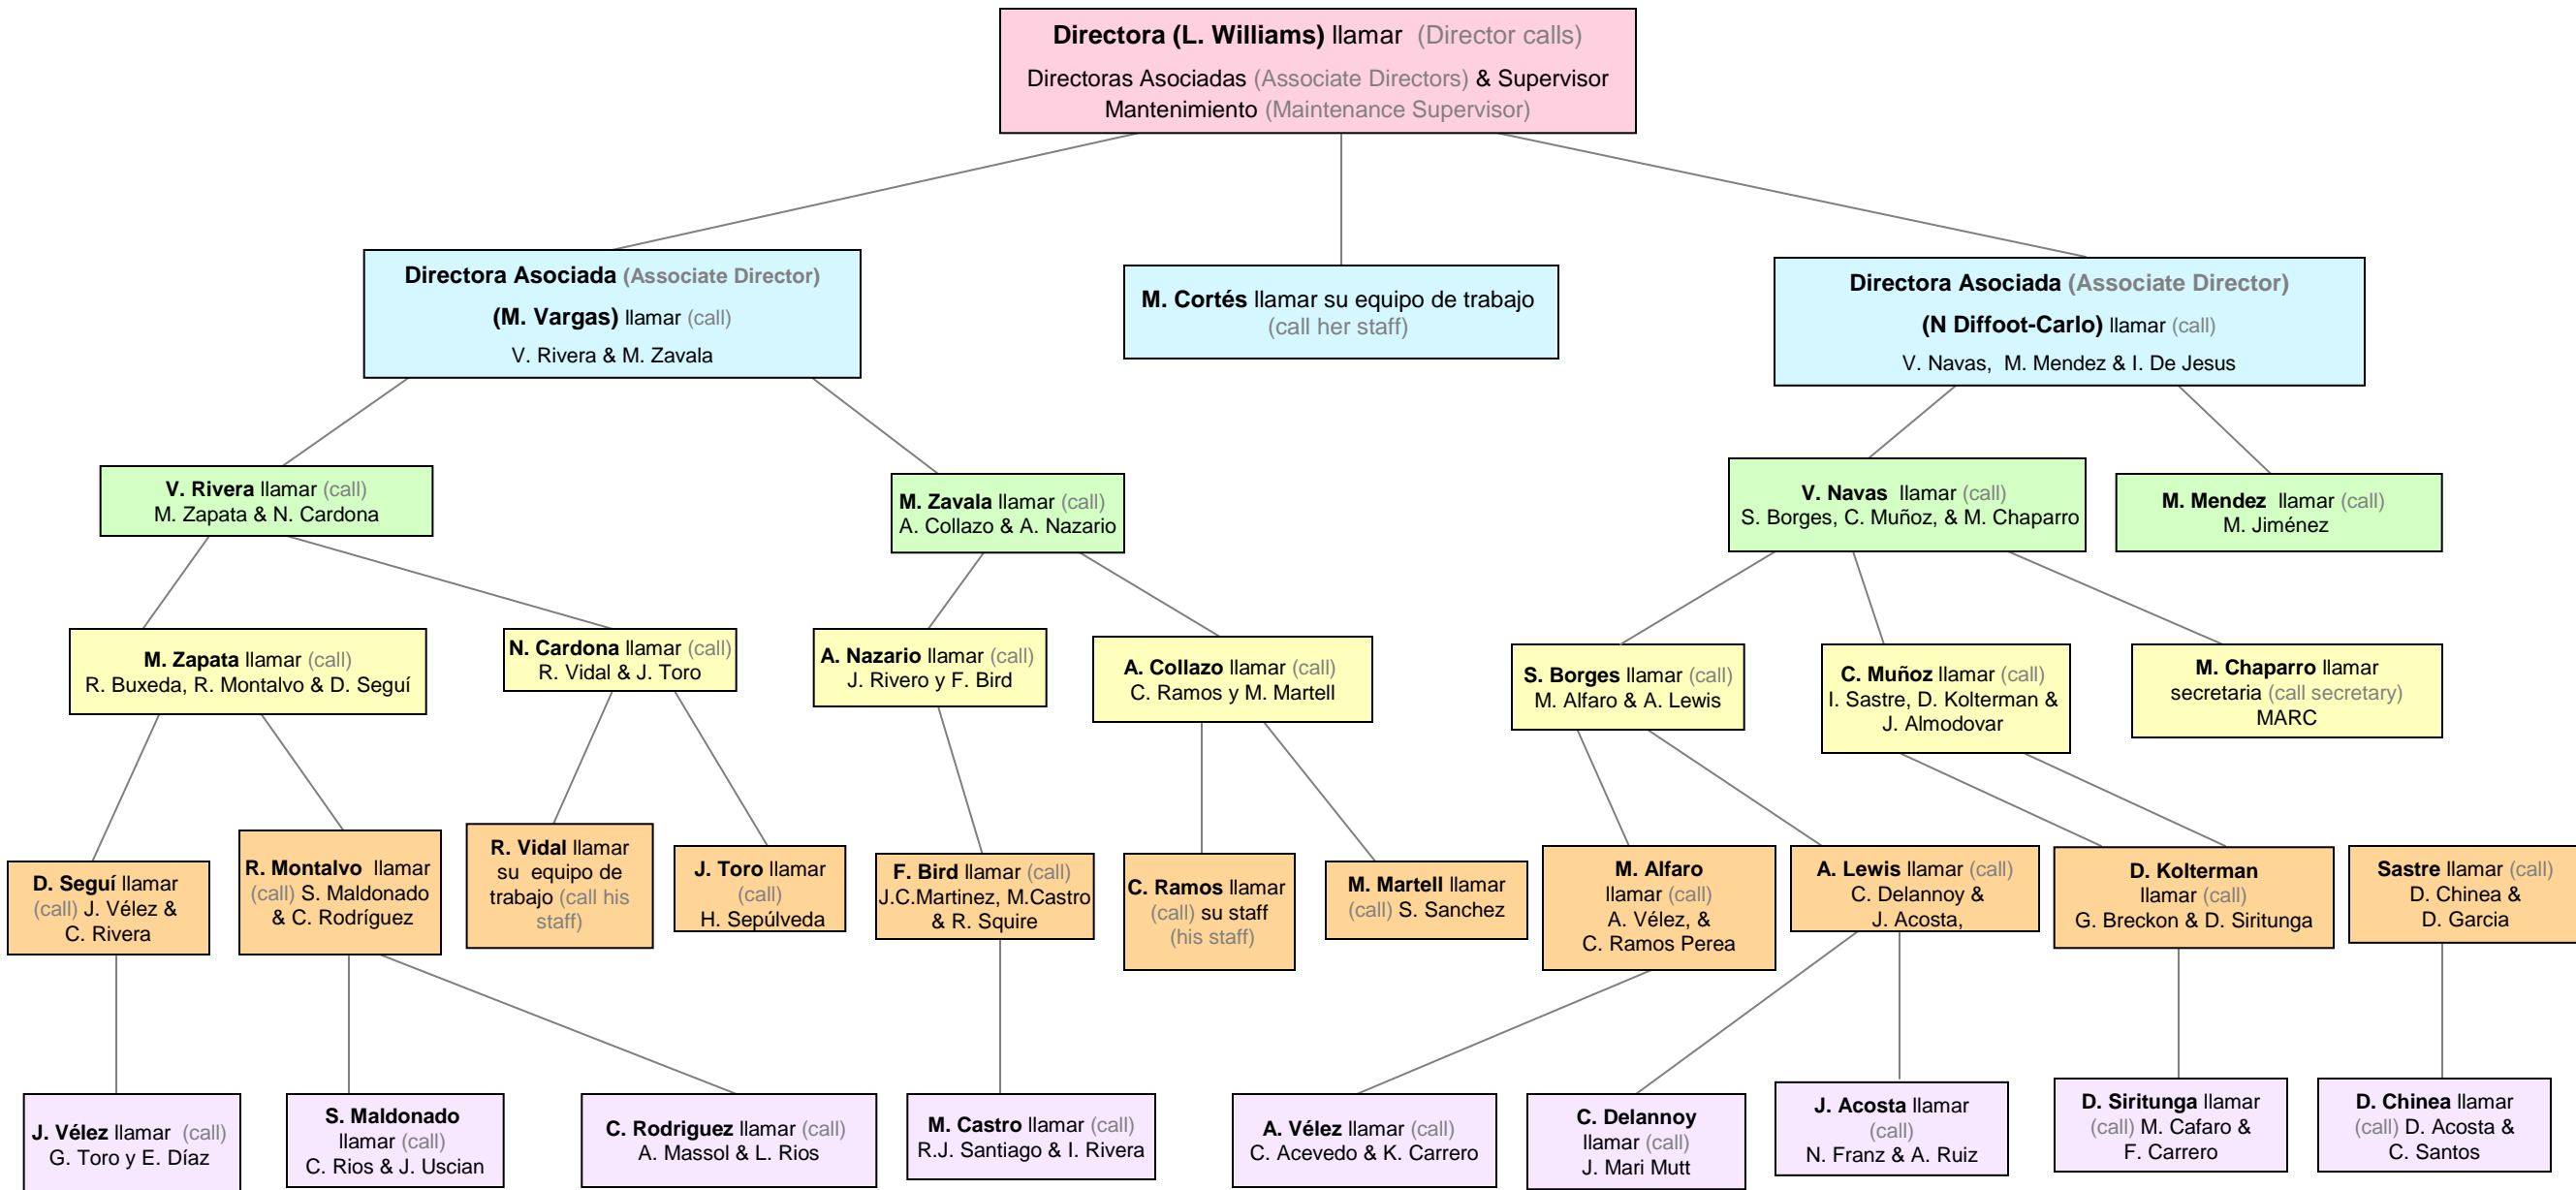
**Directora (L. Williams)** llamar (Director calls)
Directoras Asociadas (Associate Directors) & Supervisor Mantenimiento (Maintenance Supervisor)

**Directora Asociada** (Associate Director)
**(M. Vargas)** llamar (call)
V. Rivera & M. Zavala

**M. Cortés** llamar su equipo de trabajo (call her staff)

**Directora Asociada** (Associate Director)
**(N Diffoot-Carlo)** llamar (call)
V. Navas, M. Mendez & I. De Jesus

**V. Rivera** llamar (call)
M. Zapata & N. Cardona

**M. Zavala** llamar (call)
A. Collazo & A. Nazario

**V. Navas** llamar (call)
S. Borges, C. Muñoz, & M. Chaparro

**M. Mendez** llamar (call)
M. Jiménez

**M. Zapata** llamar (call)
R. Buxeda, R. Montalvo & D. Seguí

**N. Cardona** llamar (call)
R. Vidal & J. Toro

**A. Nazario** llamar (call)
J. Rivero y F. Bird

**A. Collazo** llamar (call)
C. Ramos y M. Martell

**S. Borges** llamar (call)
M. Alfaro & A. Lewis

**C. Muñoz** llamar (call)
I. Sastre, D. Kolterman & J. Almodovar

**M. Chaparro** llamar secretaria (call secretary)
MARC

**D. Seguí** llamar (call) J. Vélez & C. Rivera

**R. Montalvo** llamar (call) S. Maldonado & C. Rodríguez

**R. Vidal** llamar su equipo de trabajo (call his staff)

**J. Toro** llamar (call)
H. Sepúlveda

**F. Bird** llamar (call)
J.C.Martinez, M.Castro & R. Squire

**C. Ramos** llamar (call) su staff (his staff)

**M. Martell** llamar (call) S. Sanchez

**M. Alfaro** llamar (call)
A. Vélez, & C. Ramos Perea

**A. Lewis** llamar (call)
C. Delannoy & J. Acosta,

**D. Kolterman** llamar (call)
G. Breckon & D. Siritunga

**Sastre** llamar (call)
D. Chinea & D. Garcia

**J. Vélez** llamar (call)
G. Toro y E. Díaz

**S. Maldonado** llamar (call)
C. Rios & J. Uscian

**C. Rodriguez** llamar (call)
A. Massol & L. Rios

**M. Castro** llamar (call)
R.J. Santiago & I. Rivera

**A. Vélez** llamar (call)
C. Acevedo & K. Carrero

**C. Delannoy** llamar (call)
J. Mari Mutt

**J. Acosta** llamar (call)
N. Franz & A. Ruiz

**D. Siritunga** llamar (call) M. Cafaro & F. Carrero

**D. Chinea** llamar (call) D. Acosta & C. Santos